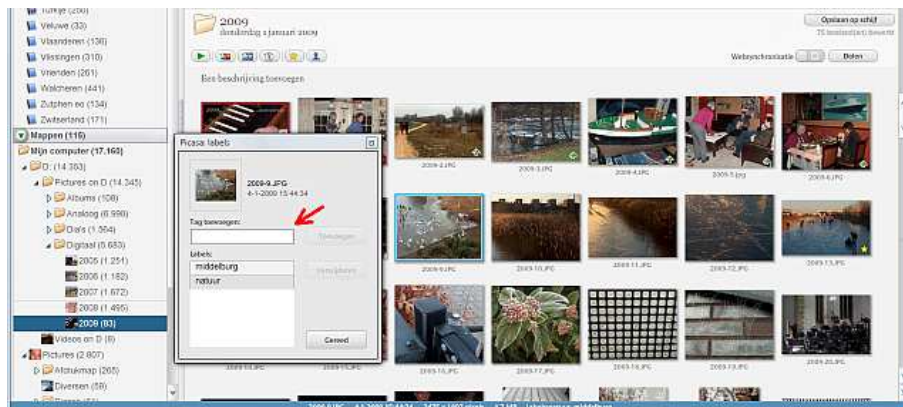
Turkije (200)
Veluwe (33)
Vlaanderen (136)
Vlissingen (310)
Vrienden (261)
Walcheren (441)
Zutphen eo (134)
Zwitserland (171)
Mappen (116)
Mijn computer (17.160)
D: (14.363)
Pictures on D (14.345)
Albums (108)
Analoog (6.998)
Dia's (1.564)
Digitaal (5.683)
2005 (1.251)
2006 (1.182)
2007 (1.672)
2008 (1.495)
2009 (83)
Videos on D (8)
Pictures (2.807)
Afdrukmap (265)
Diversen (59)

2009
donderdag 1 januari 2009
Opslaan op schijf
75 bestand(en) bewerkt
Een beschrijving toevoegen
Websynchronisatie
Delen

Picasa labels
2009-9.JPG
4-1-2009 15:44:34
Tag toevoegen:
Toevoegen
Labels:
middelburg
natuur
Verwijderen
Gereed

2009-2.JPG
2009-3.JPG
2009-4.JPG
2009-5.JPG
2009-6.JPG
2009-9.JPG
2009-10.JPG
2009-11.JPG
2009-12.JPG
2009-13.JPG
2009-15.JPG
2009-17.JPG
2009-18.JPG
2009-19.JPG
2009-20.JPG